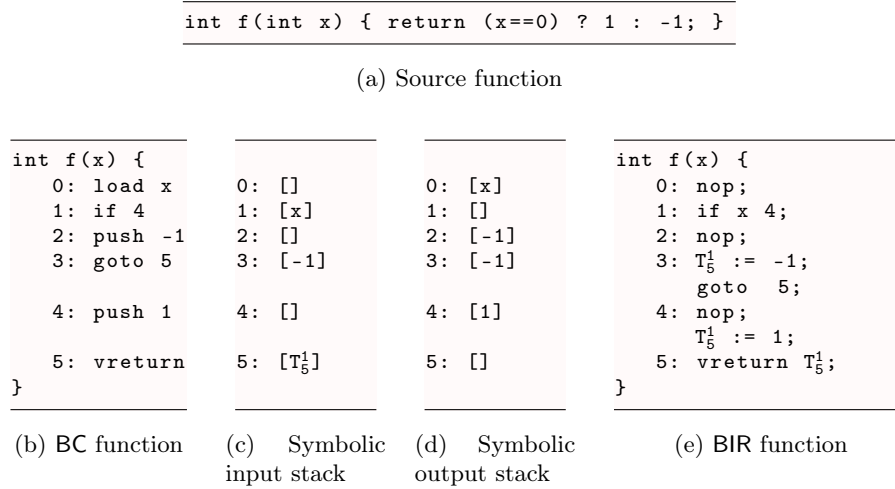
int f(int x) { return (x==0) ? 1 : -1; }

(a) Source function

int f(x) {
0: load x
1: if 4
2: push -1
3: goto 5

4: push 1

5: vreturn
}

(b) BC function

0: []
1: [x]
2: []
3: [-1]

4: []

5: [$T_5^1$]

(c) Symbolic input stack

0: [x]
1: []
2: [-1]
3: [-1]

4: [1]

5: []

(d) Symbolic output stack

int f(x) {
0: nop;
1: if x 4;
2: nop;
3: $T_5^1$ := -1;
goto 5;
4: nop;
$T_5^1$ := 1;
5: vreturn $T_5^1$;
}

(e) BIR function